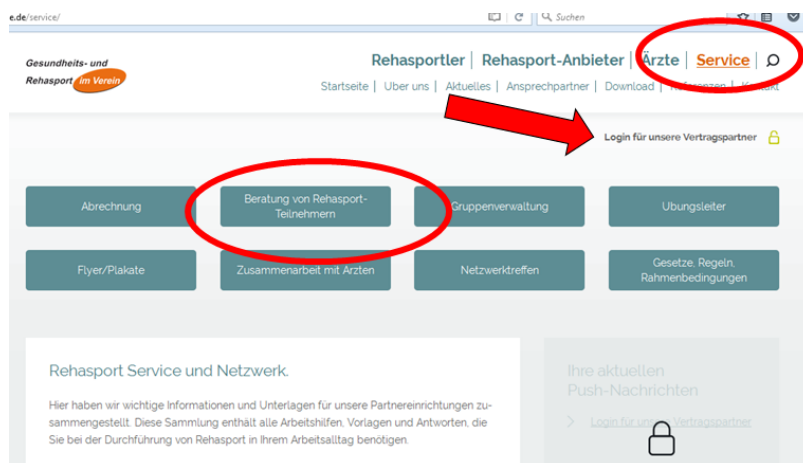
e.de/service/

Suchen

Gesundheits- und Rehasport im Verein

Rehasportler | Rehasport-Anbieter | Ärzte | Service |

Startseite | Über uns | Aktuelles | Ansprechpartner | Download | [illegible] | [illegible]

Login für unsere Vertragspartner

Abrechnung

Beratung von Rehasport-Teilnehmern

Gruppenverwaltung

Übungsleiter

Flyer/Plakate

Zusammenarbeit mit Ärzten

Netzwerktreffen

Gesetze, Regeln, Rahmenbedingungen

Rehasport Service und Netzwerk.

Hier haben wir wichtige Informationen und Unterlagen für unsere Partnereinrichtungen zusammengestellt. Diese Sammlung enthält alle Arbeitshilfen, Vorlagen und Antworten, die Sie bei der Durchführung von Rehasport in Ihrem Arbeitsalltag benötigen.

Ihre aktuellen Push-Nachrichten

Login für unsere Vertragspartner